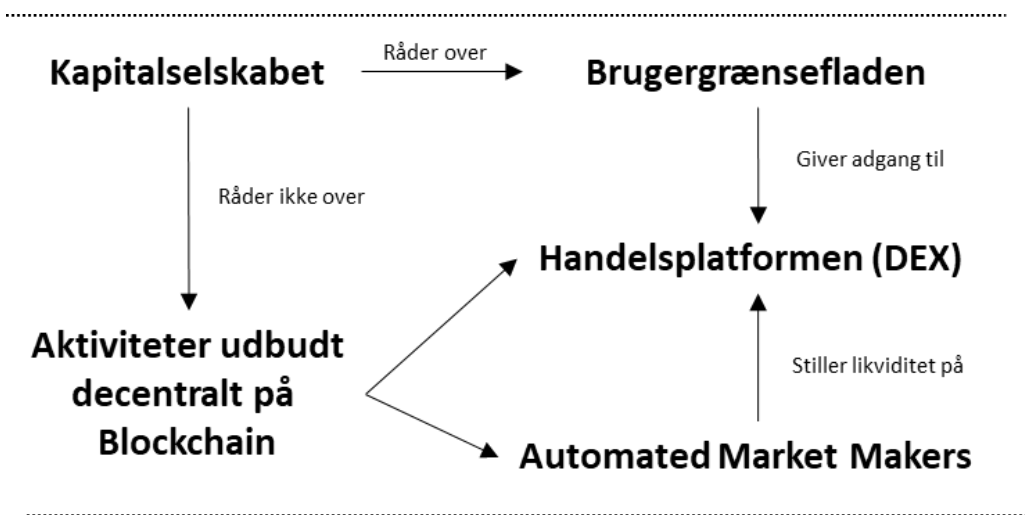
Kapitalselskabet

Råder over

Brugergrænsefladen

Råder ikke over

Giver adgang til

Handelsplatformen (DEX)

Aktiviteter udbudt decentralt på Blockchain

Stiller likviditet på

Automated Market Makers